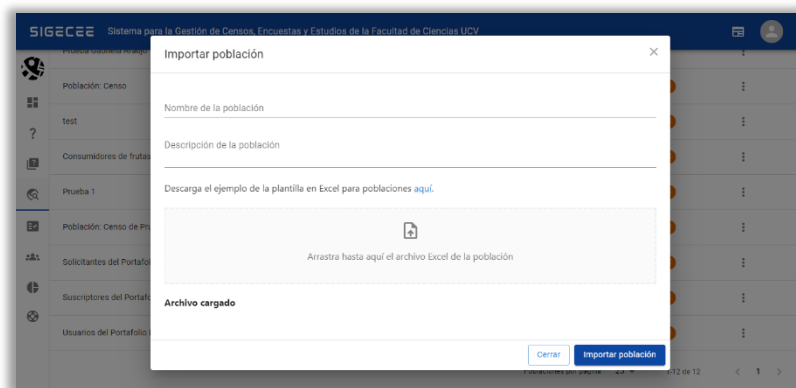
SIGECEE Sistema para la Gestión de Censos, Encuestas y Estudios de la Facultad de Ciencias UCV

Prueba Gabriela Araujo
Población: Censo
test
Consumidores de frutas
Prueba 1
Población: Censo de Pr
Solicitantes del Portafol
Suscriptores del Portafo
Usuarios del Portafolio

Importar población

Nombre de la población

Descripción de la población

Descarga el ejemplo de la plantilla en Excel para poblaciones aquí.

Arrastra hasta aquí el archivo Excel de la población

Archivo cargado

Cerrar Importar población

Poblaciones por página 25 1-12 de 12 1